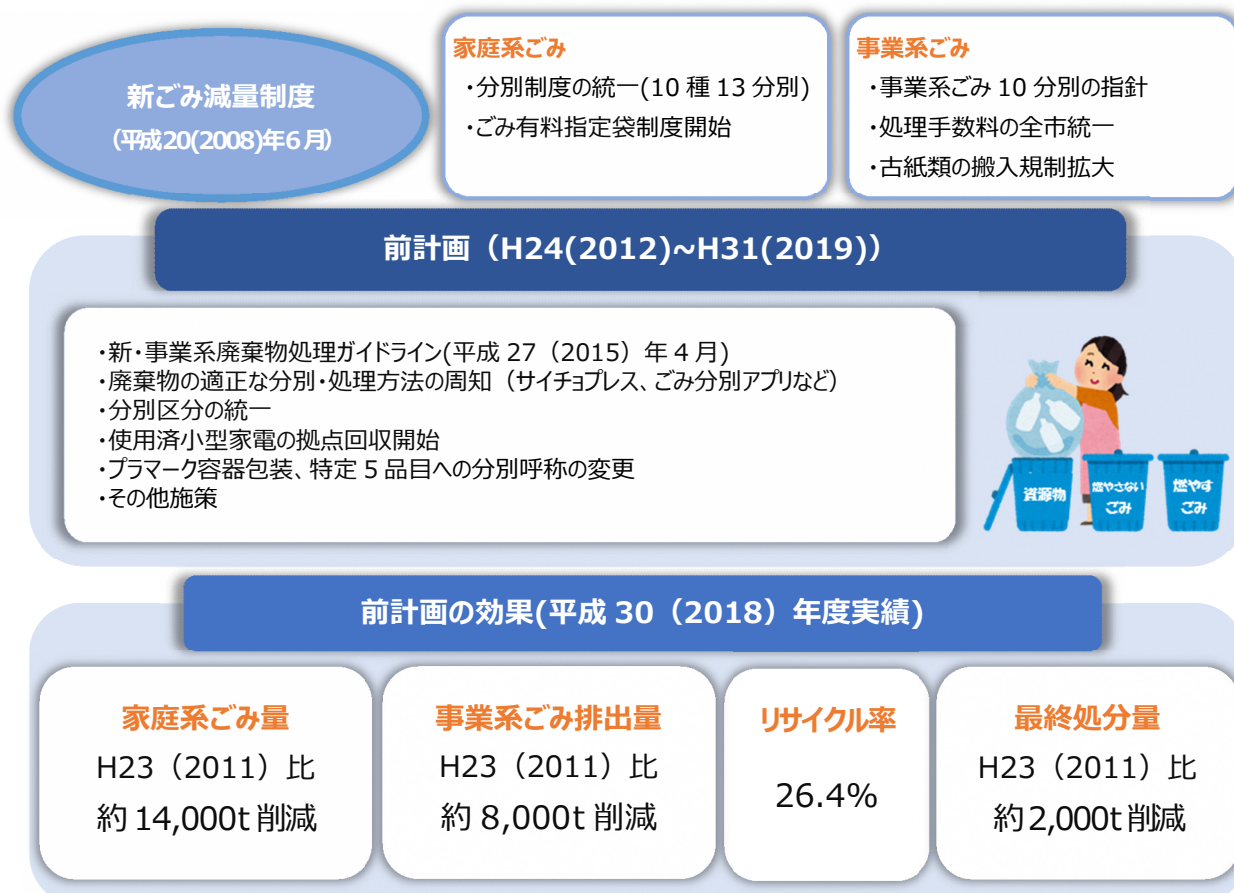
新ごみ減量制度
(平成20(2008)年6月)

家庭系ごみ
・分別制度の統一(10 種 13 分別)
・ごみ有料指定袋制度開始

事業系ごみ
・事業系ごみ 10 分別の指針
・処理手数料の全市統一
・古紙類の搬入規制拡大

前計画（H24(2012)~H31(2019)）

・新・事業系廃棄物処理ガイドライン(平成 27（2015）年 4 月)
・廃棄物の適正な分別・処理方法の周知（サイチョプレス、ごみ分別アプリなど）
・分別区分の統一
・使用済小型家電の拠点回収開始
・プラマーク容器包装、特定 5 品目への分別呼称の変更
・その他施策

資源物
燃やさないごみ
燃やすごみ

前計画の効果(平成 30（2018）年度実績)

家庭系ごみ量
H23（2011）比
約 14,000t 削減

事業系ごみ排出量
H23（2011）比
約 8,000t 削減

リサイクル率
26.4%

最終処分量
H23（2011）比
約 2,000t 削減